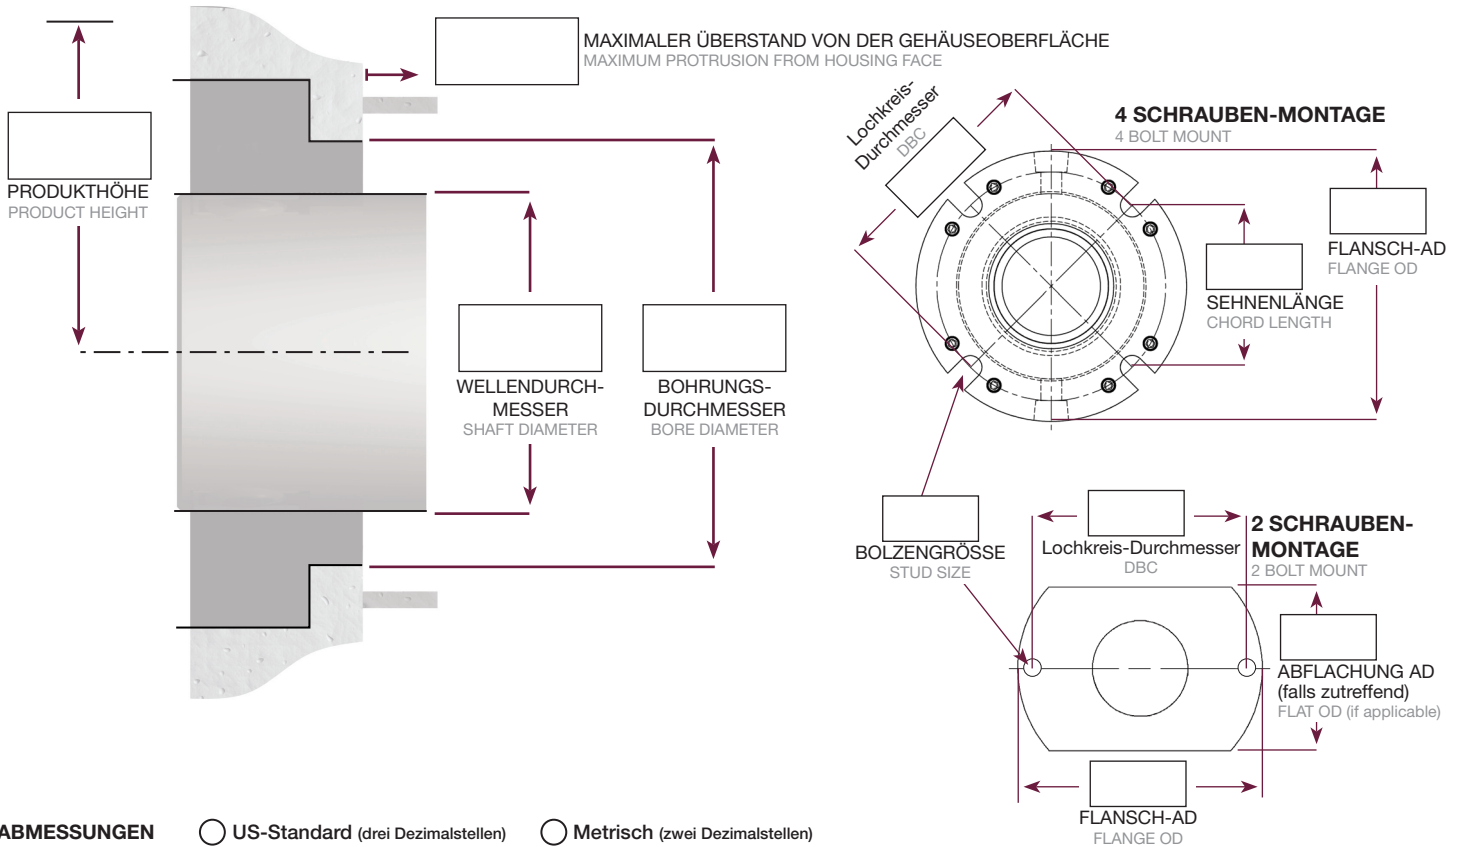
MAXIMALER ÜBERSTAND VON DER GEHÄUSEOBERFLÄCHE
MAXIMUM PROTRUSION FROM HOUSING FACE

PRODUKTHÖHE
PRODUCT HEIGHT

Lochkreis-Durchmesser
DBC

4 SCHRAUBEN-MONTAGE
4 BOLT MOUNT

FLANSCH-AD
FLANGE OD

SEHNENLÄNGE
CHORD LENGTH

WELLENDURCHMESSER
SHAFT DIAMETER

BOHRUNGS-DURCHMESSER
BORE DIAMETER

BOLZENGRÖSSE
STUD SIZE

Lochkreis-Durchmesser
DBC

2 SCHRAUBEN-MONTAGE
2 BOLT MOUNT

ABFLACHUNG AD
(falls zutreffend)
FLAT OD (if applicable)

FLANSCH-AD
FLANGE OD

ABMESSUNGEN US-Standard (drei Dezimalstellen) Metrisch (zwei Dezimalstellen)